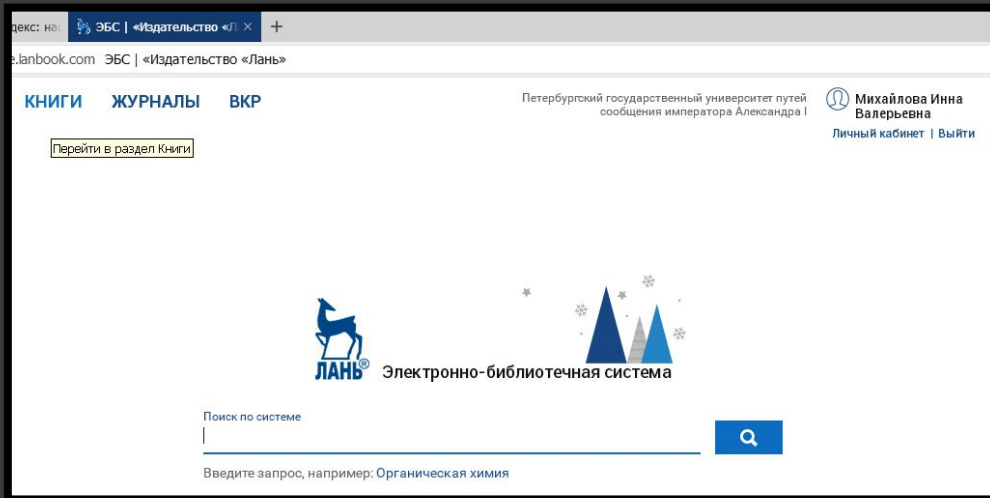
декс: на
ЭБС | «Издательство «Л ×
+
e.lanbook.com ЭБС | «Издательство «Лань»

КНИГИ ЖУРНАЛЫ ВКР

Перейти в раздел Книги

Петербургский государственный университет путей сообщения императора Александра I

Михайлова Инна Валерьевна
Личный кабинет | Выйти

ЛАНЬ®
Электронно-библиотечная система

Поиск по системе

Введите запрос, например: Органическая химия